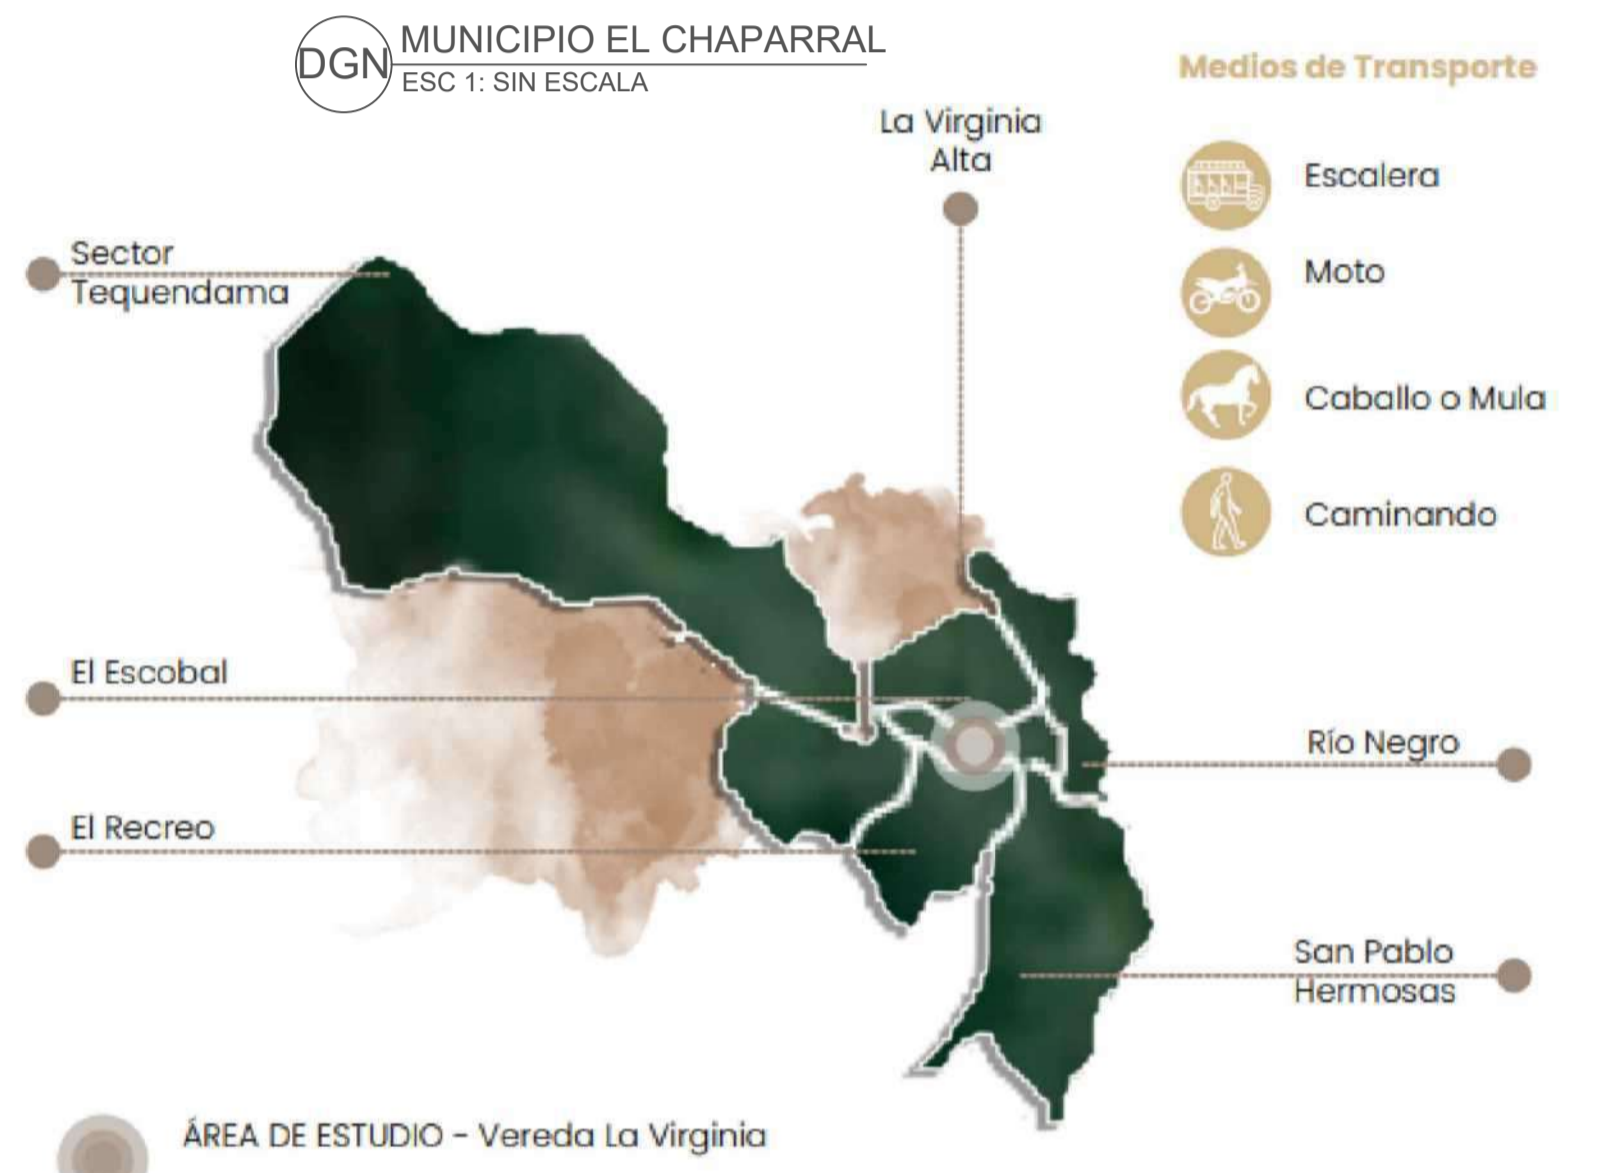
DGN MUNICIPIO EL CHAPARRAL
ESC 1: SIN ESCALA

Medios de Transporte

Escalera

Moto

Caballo o Mula

Caminando

La Virginia Alta

Sector Tequendama

El Escobal

Río Negro

El Recreo

San Pablo Hermosas

ÁREA DE ESTUDIO - Vereda La Virginia